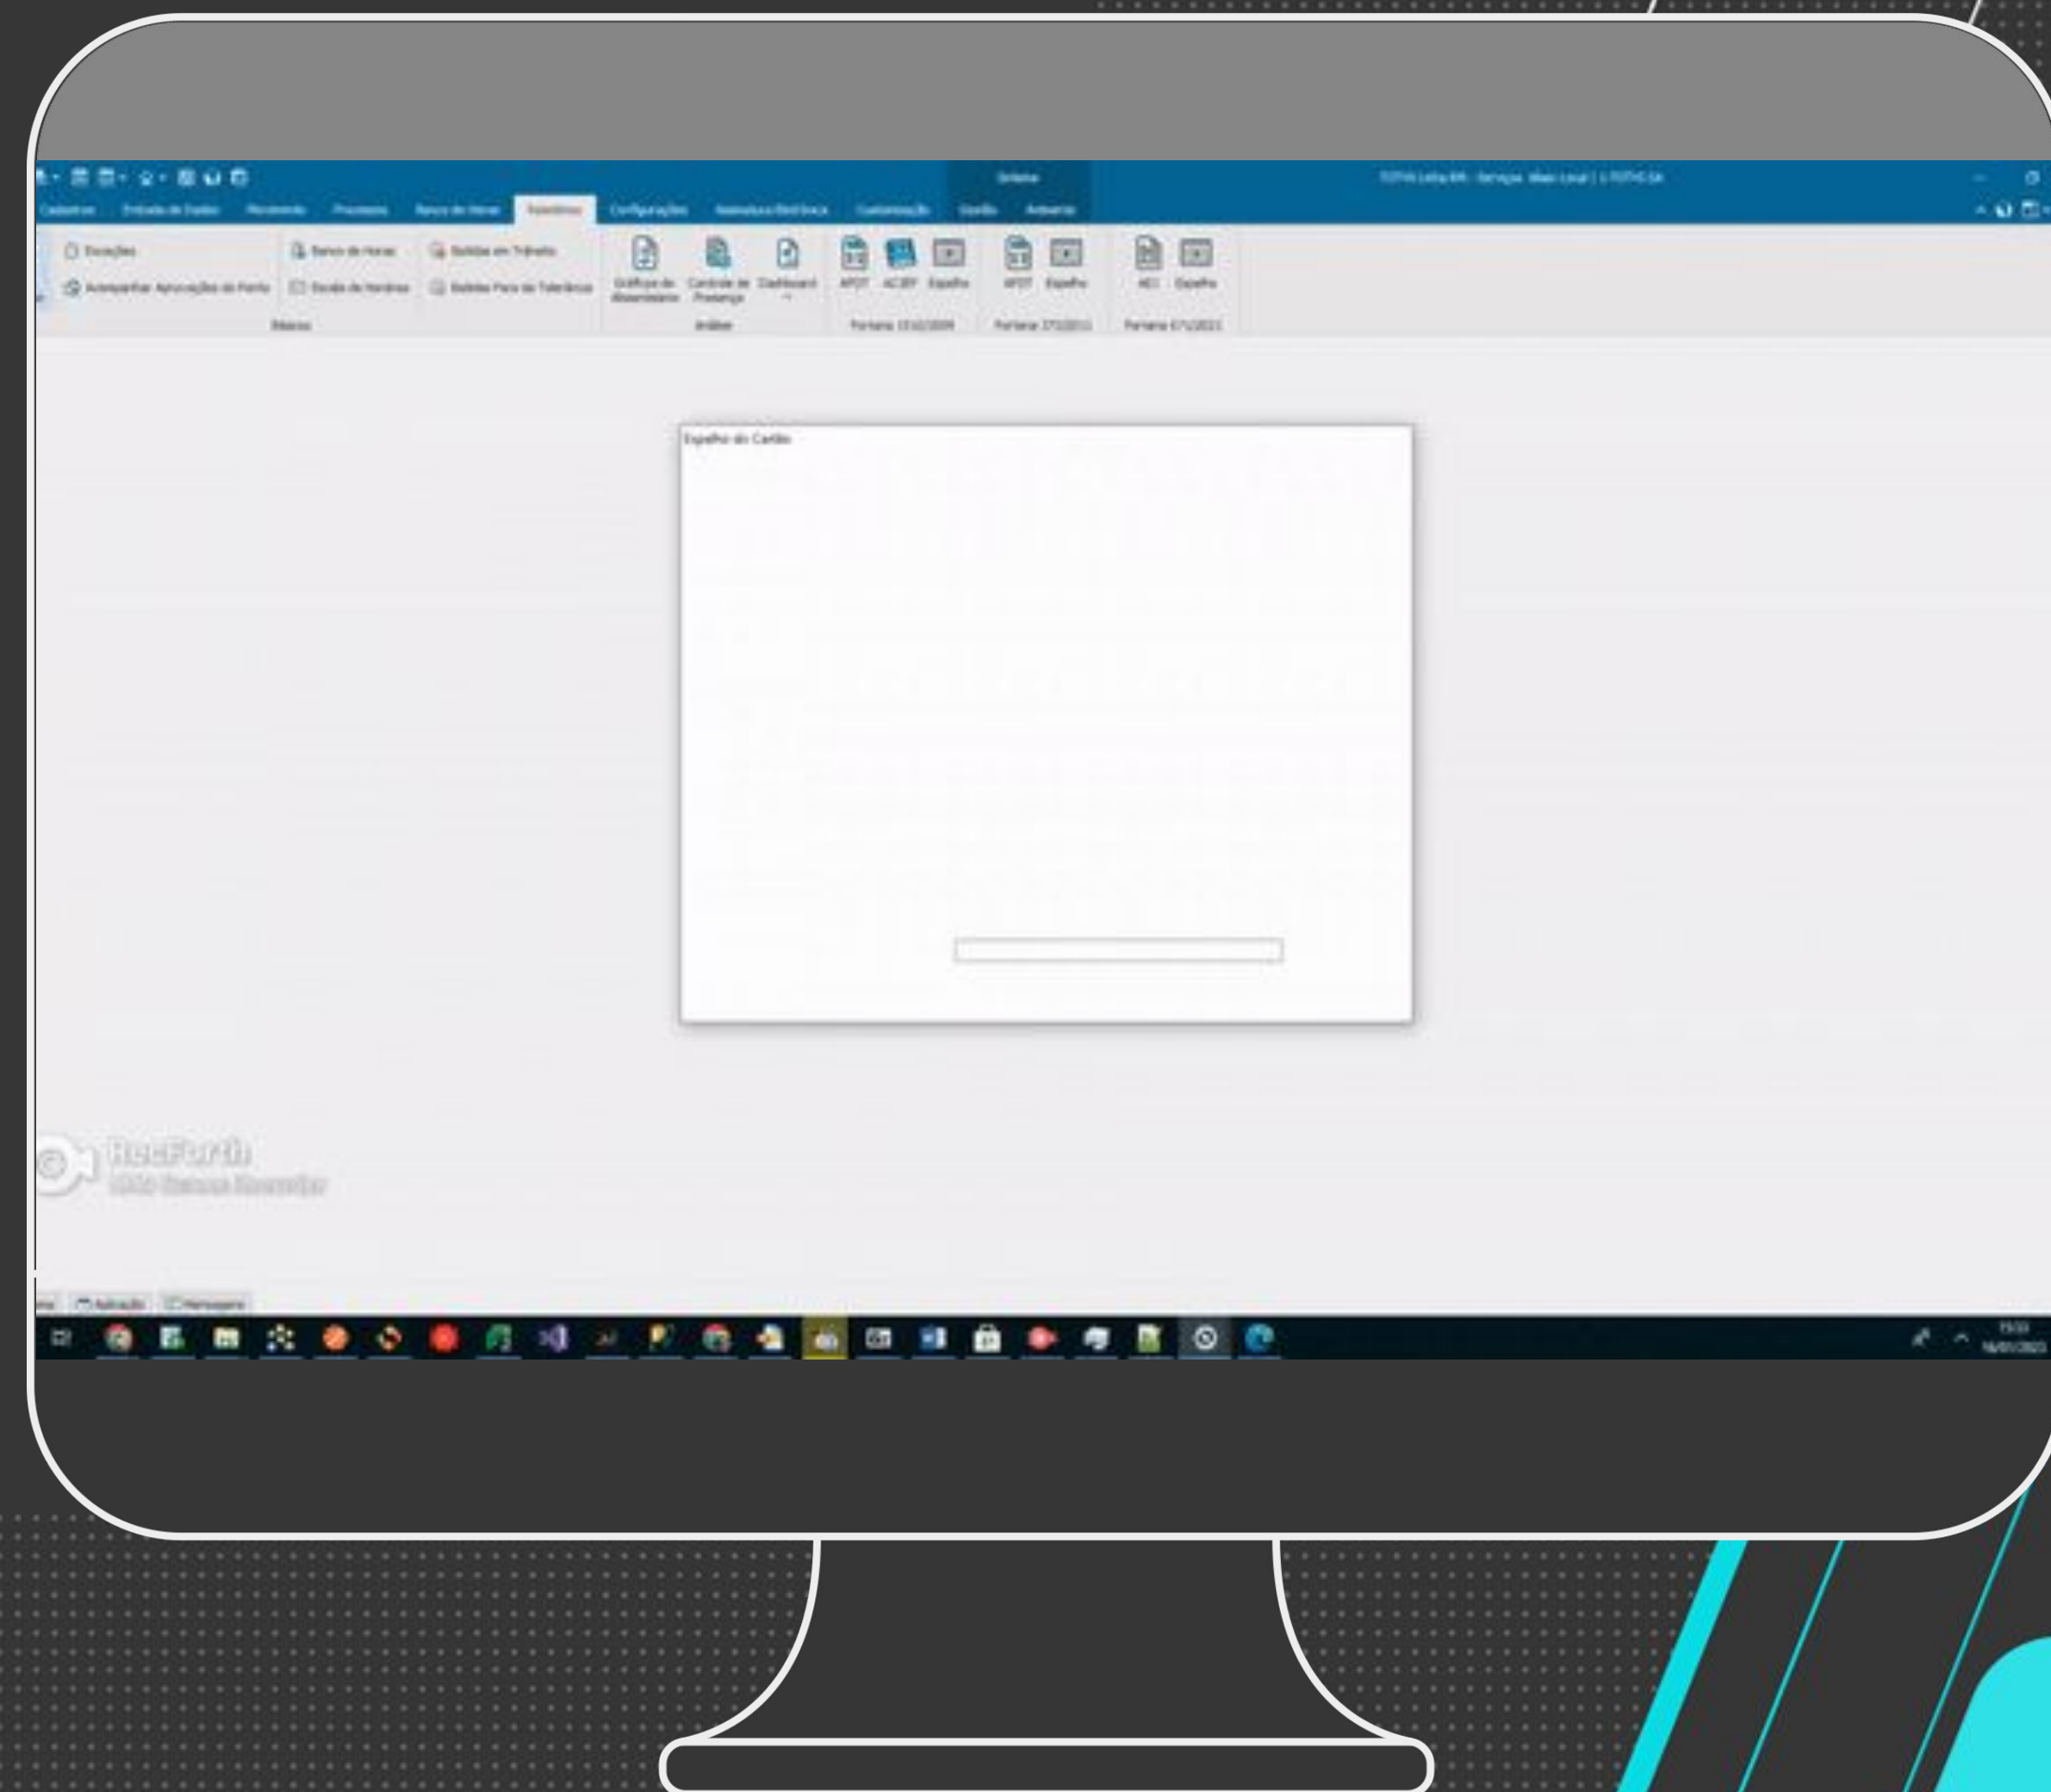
Janela

TOTVS Linha RM - Serviços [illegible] | 1-TOTVS SA

Cadastros Entrada de Dados Movimento Processos Banco de Horas Relatórios Configurações Assinatura Eletrônica Customização Gestão Ambiente

Exceções
Acompanhar Aprovações do Ponto
Banco de Horas
Escala de Horários
Batidas em Trânsito
Batidas Fora da Tolerância
Básicos

Gráficos de Absenteísmo
Controle de Presença
Dashboard
Análise

AFDT ACJEF Espelho
Portaria 1510/2009

AFDT Espelho
Portaria 373/2011

AEJ Espelho
Portaria 671/2021

Espelho do Cartão

RecForth
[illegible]

Aplicação Mensagens

15:53
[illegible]